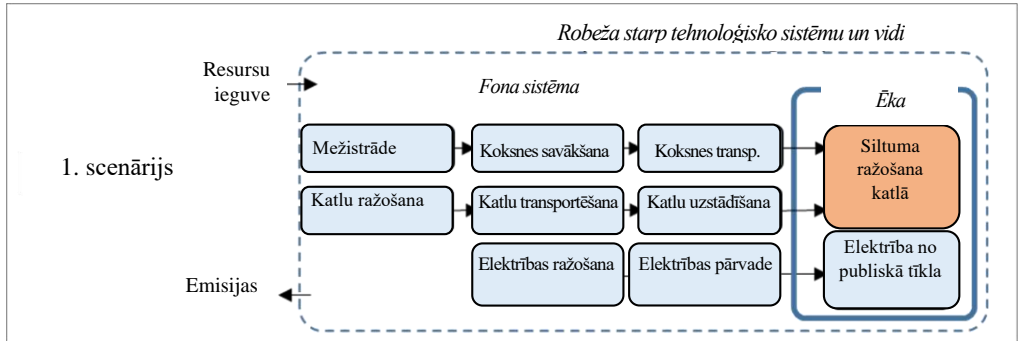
Robeža starp tehnoloģisko sistēmu un vidi

Resursu ieguve

Fona sistēma

Ēka

1. scenārijs

Mežistrāde

Koksnes savākšana

Koksnes transp.

Siltuma ražošana katlā

Katlu ražošana

Katlu transportēšana

Katlu uzstādīšana

Elektrības ražošana

Elektrības pārvade

Elektrība no publiskā tīkla

Emisijas